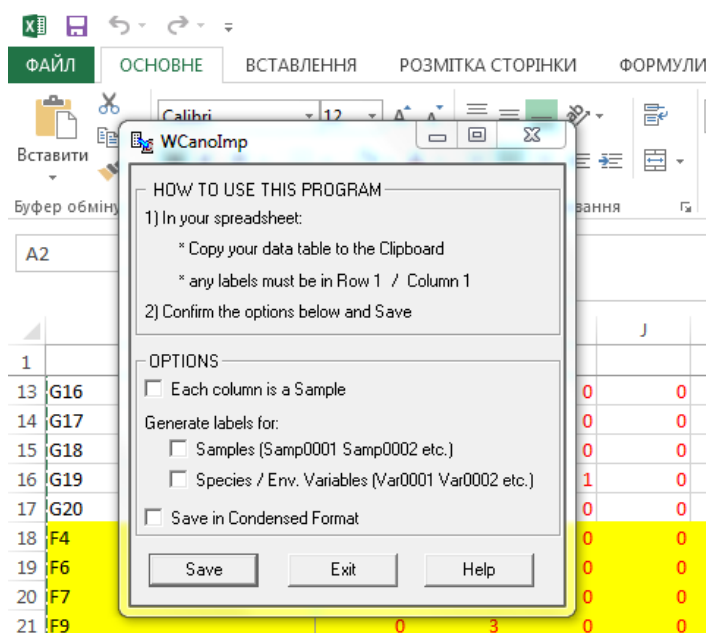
ФАЙЛ ОСНОВНЕ ВСТАВЛЕННЯ РОЗМІТКА СТОРІНКИ ФОРМУЛИ

Вставити
Буфер обміну
Calibri 12
вання

A2

WCanoImp

HOW TO USE THIS PROGRAM
1) In your spreadsheet:
* Copy your data table to the Clipboard
* any labels must be in Row 1 / Column 1
2) Confirm the options below and Save

OPTIONS
Each column is a Sample
Generate labels for:
Samples (Samp0001 Samp0002 etc.)
Species / Env. Variables (Var0001 Var0002 etc.)
Save in Condensed Format

Save Exit Help

| | | | J |
|---|---|---|---|
| 1 | | | |
| 13 | G16 | 0 | 0 |
| 14 | G17 | 0 | 0 |
| 15 | G18 | 0 | 0 |
| 16 | G19 | 1 | 0 |
| 17 | G20 | 0 | 0 |
| 18 | F4 | 0 | 0 |
| 19 | F6 | 0 | 0 |
| 20 | F7 | 0 | 0 |
| 21 | F9 0 3 | 0 | 0 |